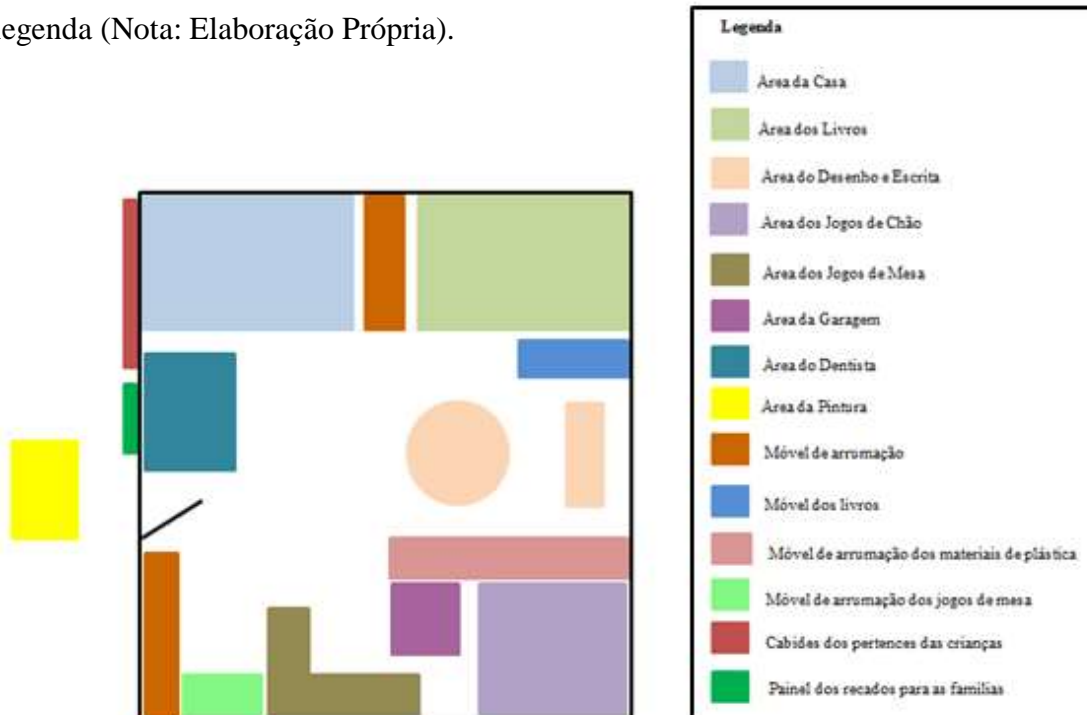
egenda (Nota: Elaboração Própria).

Legenda

Area da Casa

Area dos Livros

Area do Desenho e Escrita

Area dos Jogos de Chão

Area dos Jogos de Mesa

Area da Garagem

Area do Dentista

Area da Pintura

Móvel de arrumação

Móvel dos livros

Móvel de arrumação dos materiais de plástica

Móvel de arrumação dos jogos de mesa

Cabides dos pertences das crianças

Painel dos recados para as famílias